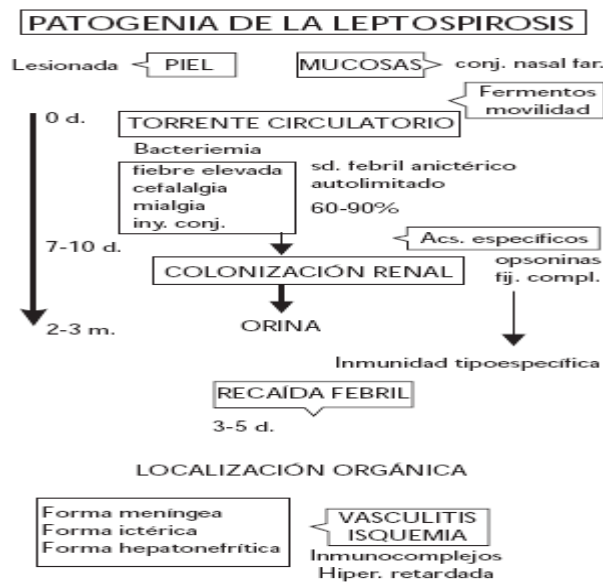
PATOGENIA DE LA LEPTOSPIROSIS

Lesionada PIEL

MUCOSAS conj. nasal far.

Fermentos movilidad

0 d.

TORRENTE CIRCULATORIO

Bacteriemia

fiebre elevada
cefalalgia
mialgia
iny. conj.

sd. febril anictérico autolimitado
60-90%

7-10 d.

Acs. específicos

COLONIZACIÓN RENAL

opsoninas
fij. compl.

ORINA

2-3 m.

Inmunidad tipoespecífica

RECAÍDA FEBRIL

3-5 d.

LOCALIZACIÓN ORGÁNICA

Forma meníngea
Forma ictérica
Forma hepatonefrítica

VASCULITIS
ISQUEMIA

Inmunocomplejos
Hiper. retardada